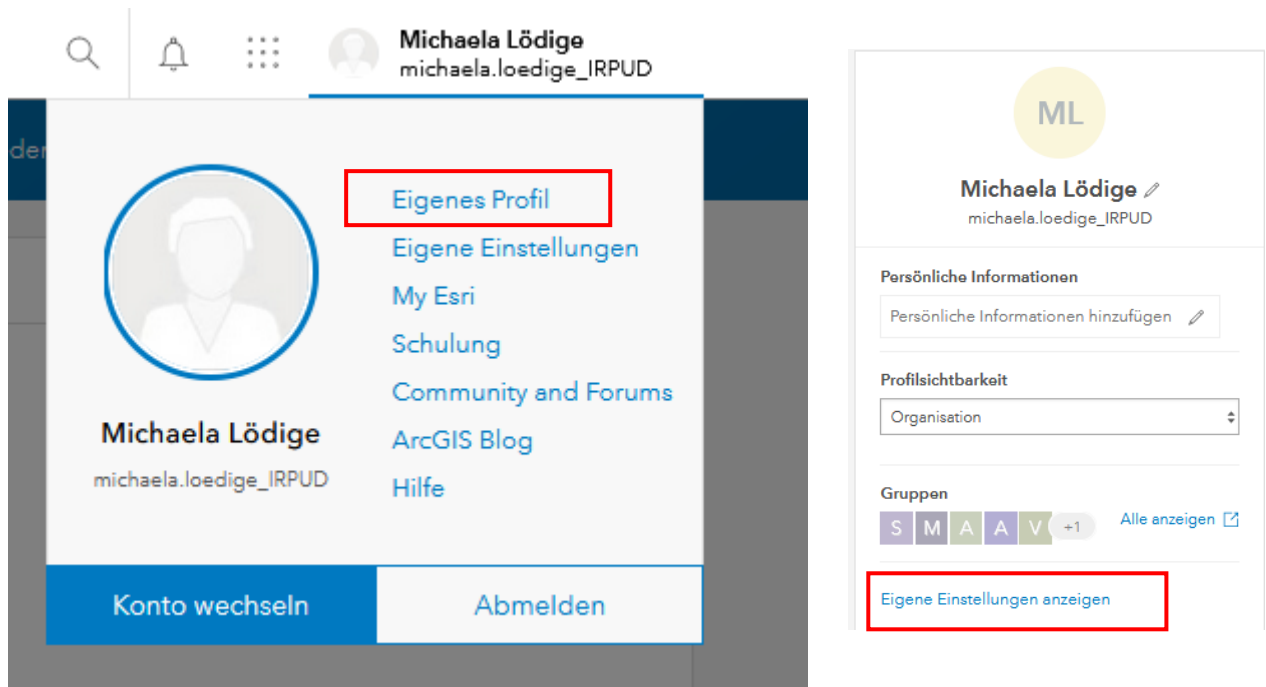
Michaela Lödige
michaela.loedige_IRPUD

de

Michaela Lödige
michaela.loedige_IRPUD

Eigenes Profil
Eigene Einstellungen
My Esri
Schulung
Community and Forums
ArcGIS Blog
Hilfe

Konto wechseln
Abmelden

ML

Michaela Lödige
michaela.loedige_IRPUD

Persönliche Informationen
Persönliche Informationen hinzufügen

Profilsichtbarkeit
Organisation

Gruppen
S M A A V +1
Alle anzeigen

Eigene Einstellungen anzeigen